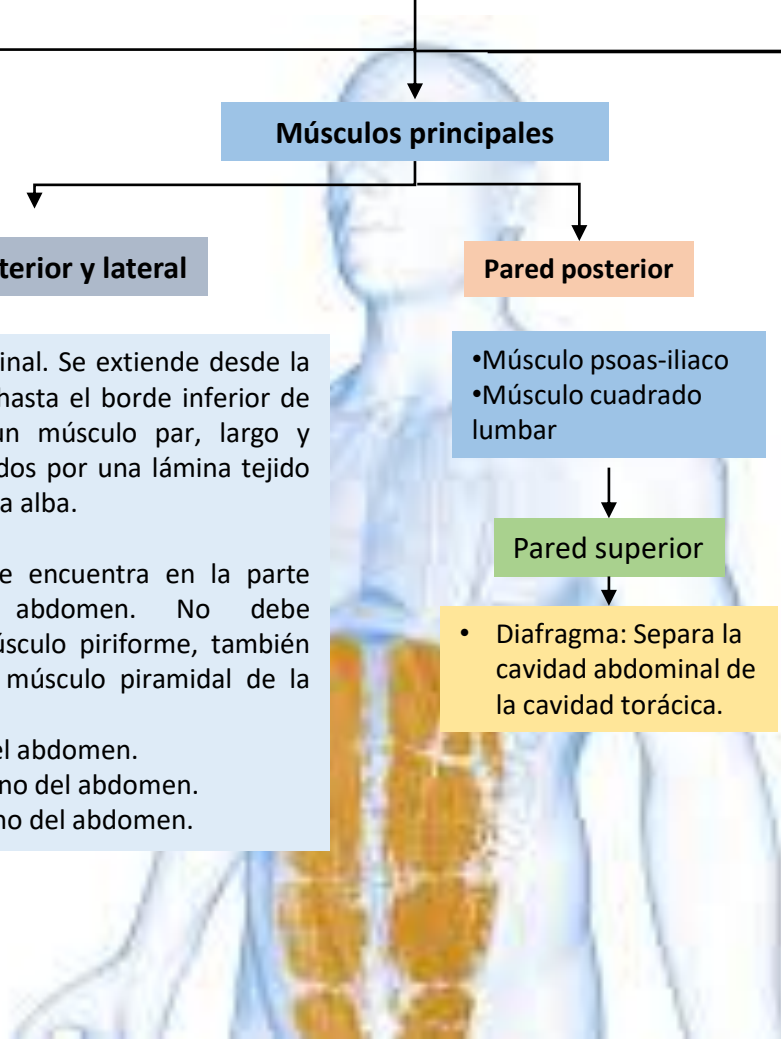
Músculos principales

terior y lateral

inal. Se extiende desde la hasta el borde inferior de un músculo par, largo y dos por una lámina tejido a alba.

e encuentra en la parte abdomen. No debe úsculo piriforme, también músculo piramidal de la

el abdomen.
no del abdomen.
no del abdomen.

Pared posterior

•Músculo psoas-iliaco
•Músculo cuadrado lumbar

Pared superior

• Diafragma: Separa la cavidad abdominal de la cavidad torácica.